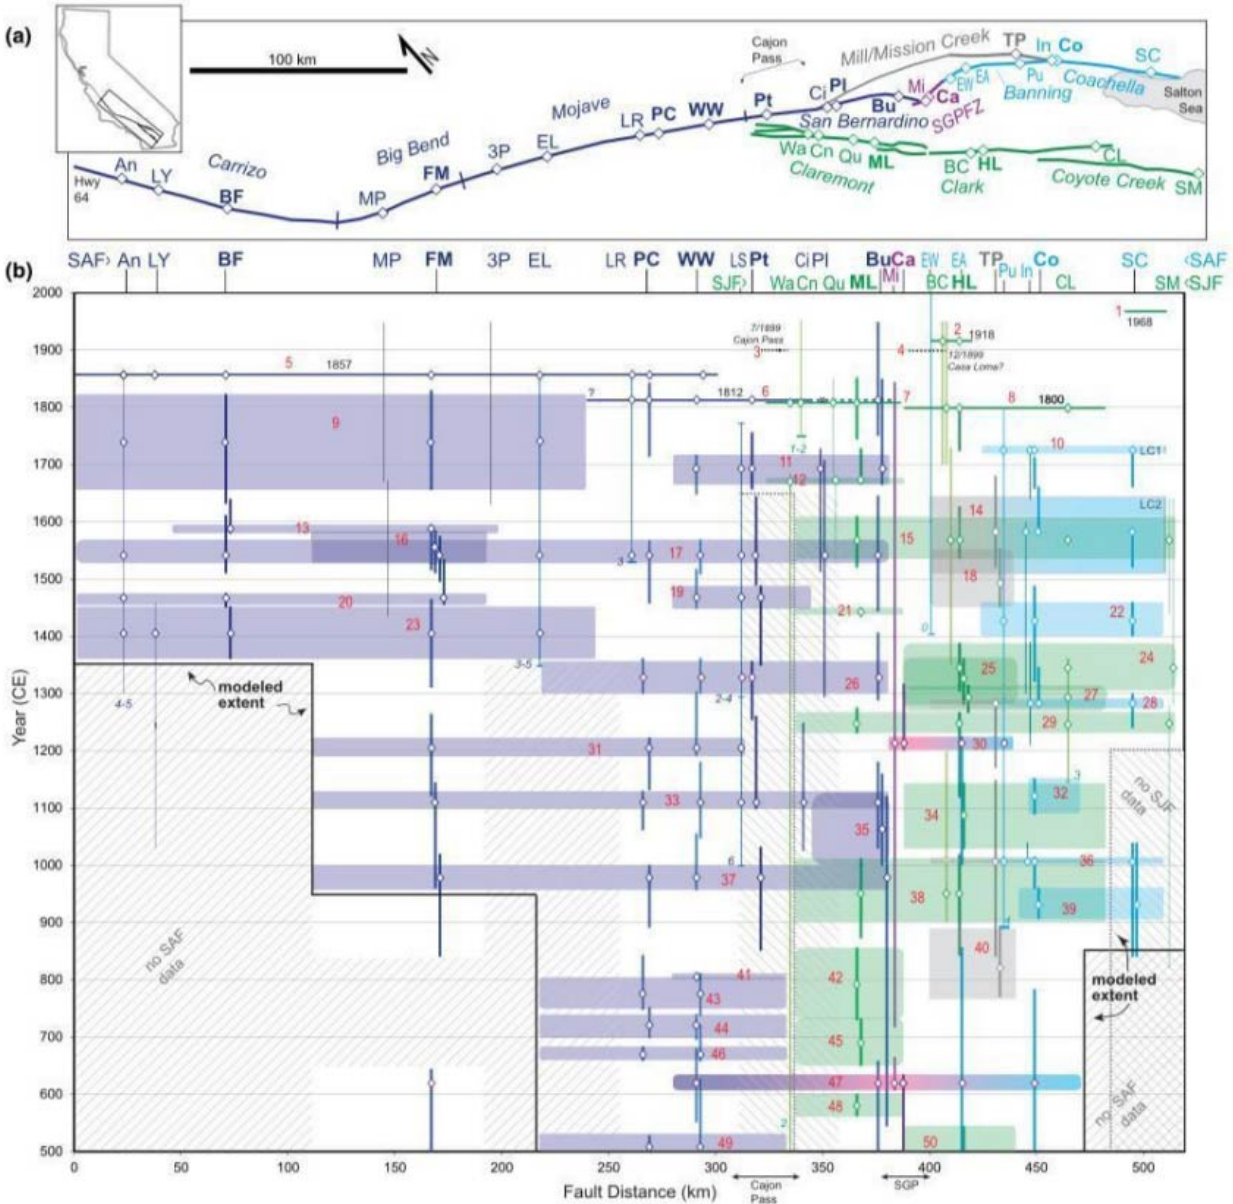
(a)

100 km

N

Cajon Pass

Mill/Mission Creek

TP In Co

SC

Salton Sea

Coachella

Pu

Banning

EW EA

Mi Ca

SGPFZ

Bu

San Bernardino

Ci Pl

Pt

WW

PC

LR

Mojave

EL

3P

FM

Big Bend

MP

Carrizo

BF

LY

An

Hwy 64

Wa Cn Qu ML

Claremont

BC HL

Clark

CL

Coyote Creek

SM

(b)

SAF An LY BF MP FM 3P EL LR PC WW LS Pt Ci Pl Bu Ca EW EA TP Pu In Co SC SAF

SJF Wa Cn Qu ML Mi BC HL CL SM SJF

Year (CE)

2000 1900 1800 1700 1600 1500 1400 1300 1200 1100 1000 900 800 700 600 500

1 1968

2 1918

7/1899 Cajon Pass 3

4 12/1899 Casa Loma?

5 1857

? 1812 6

7

8 1800

9

10 LC1

11

12

LC2

13

16

14

15

3

17

18

19

20

21

22

23

0

24

3-5

25

26

27

28

2-4

4-5

29

modeled extent

31

30

3

32

33

34

35

36

6

37

38

39

40

no SAF data

41

42

modeled extent

43

44

45

46

no SJF data

47

48

no SAF data

2

49

50

1-2

0 50 100 150 200 250 300 350 400 450 500

Fault Distance (km)

Cajon Pass

SGP